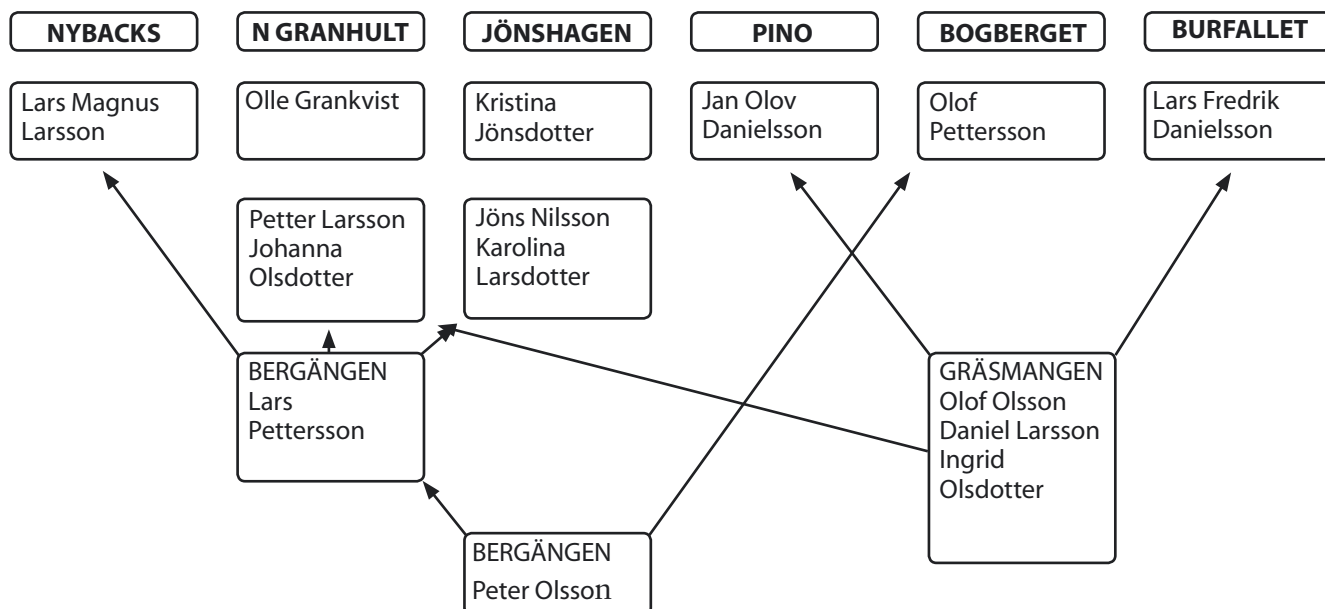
NYBACKS

N GRANHULT

JÖNSHAGEN

PINO

BOGBERGET

BURFALLET

Lars Magnus Larsson

Olle Grankvist

Kristina Jönsdotter

Jan Olov Danielsson

Olof Pettersson

Lars Fredrik Danielsson

Petter Larsson Johanna Olsdotter

Jöns Nilsson Karolina Larsdotter

BERGÄNGEN Lars Pettersson

GRÄSMANGEN Olof Olsson Daniel Larsson Ingrid Olsdotter

BERGÄNGEN Peter Olsson